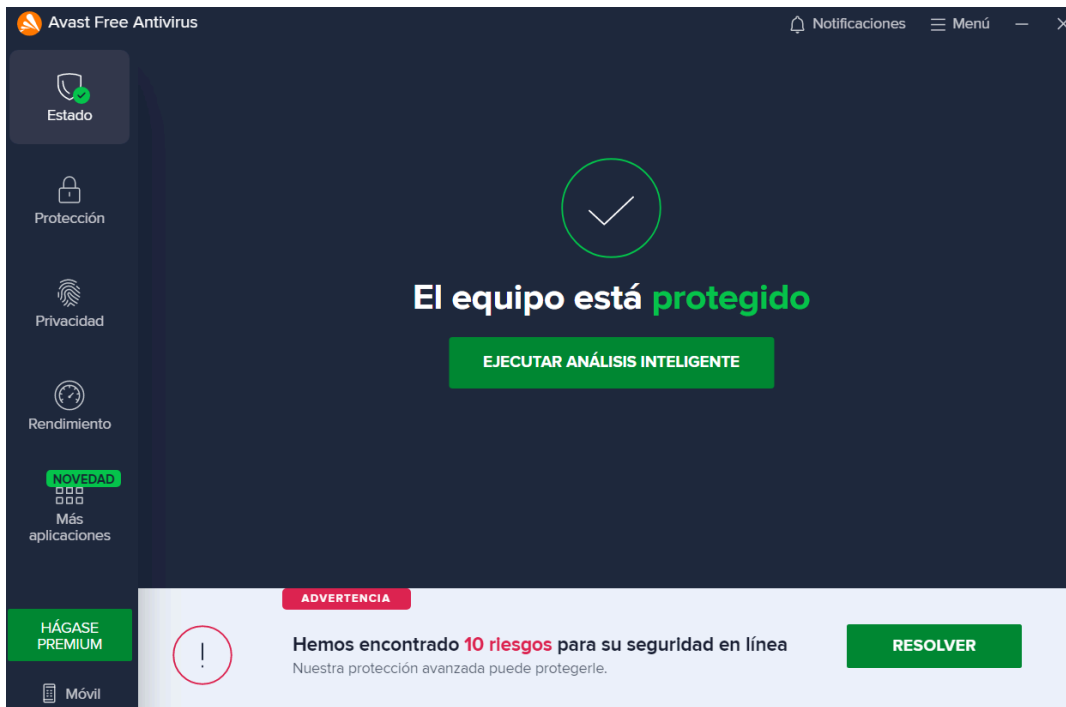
Avast Free Antivirus

Notificaciones Menú

Estado

Protección

Privacidad

Rendimiento

NOVEDAD

Más aplicaciones

HÁGASE PREMIUM

Móvil

El equipo está protegido

EJECUTAR ANÁLISIS INTELIGENTE

ADVERTENCIA

!

Hemos encontrado 10 riesgos para su seguridad en línea

Nuestra protección avanzada puede protegerle.

RESOLVER